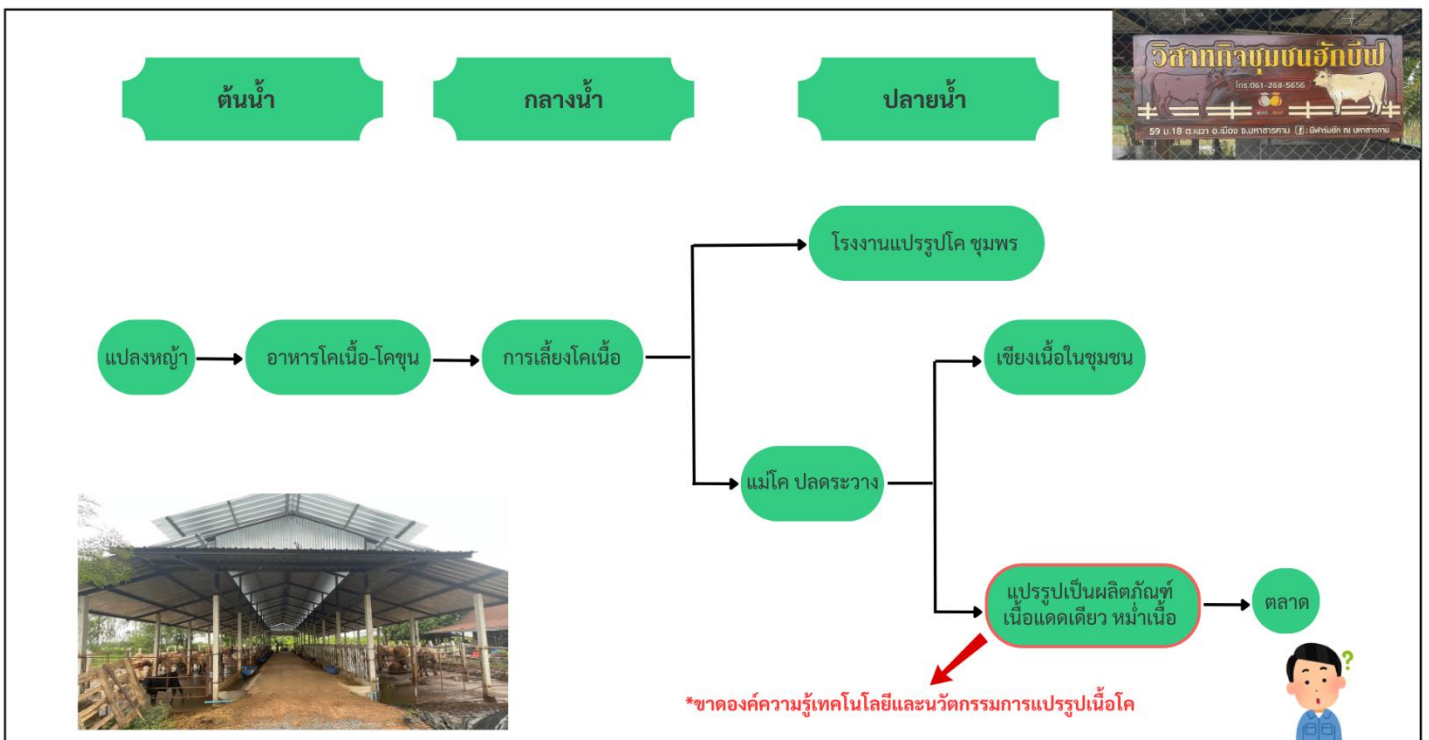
ต้นน้ำ

กลางน้ำ

ปลายน้ำ

วิสาหกิจชุมชนฮักบีฟ

โทร.061-268-5656

59 ม.18 ต.เขวา อ.เมือง จ.มหาสารคาม

แปลงหญ้า

อาหารโคเนื้อ-โคขุน

การเลี้ยงโคเนื้อ

โรงงานแปรรูปโค ชุมพร

เขียงเนื้อในชุมชน

แม่โค ปลดระวาง

แปรรูปเป็นผลิตภัณฑ์ เนื้อแดดเดียว หม่ำเนื้อ

ตลาด

*ขาดองค์ความรู้เทคโนโลยีและนวัตกรรมการแปรรูปเนื้อโค

?